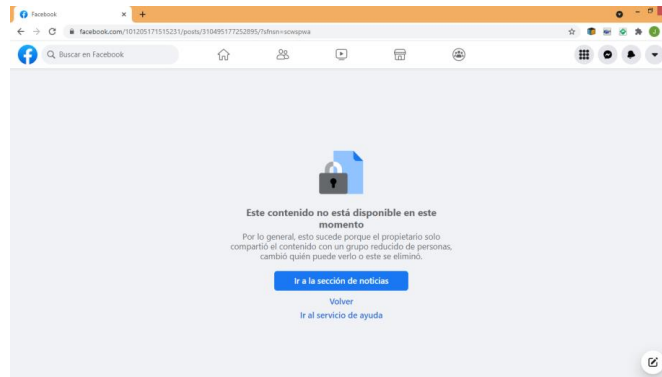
Facebook
×
+
facebook.com/101205171515231/posts/310495177252895/?sfnsn=scwspwa
Buscar en Facebook
Este contenido no está disponible en este momento
Por lo general, esto sucede porque el propietario solo compartió el contenido con un grupo reducido de personas, cambió quién puede verlo o este se eliminó.
Ir a la sección de noticias
Volver
Ir al servicio de ayuda